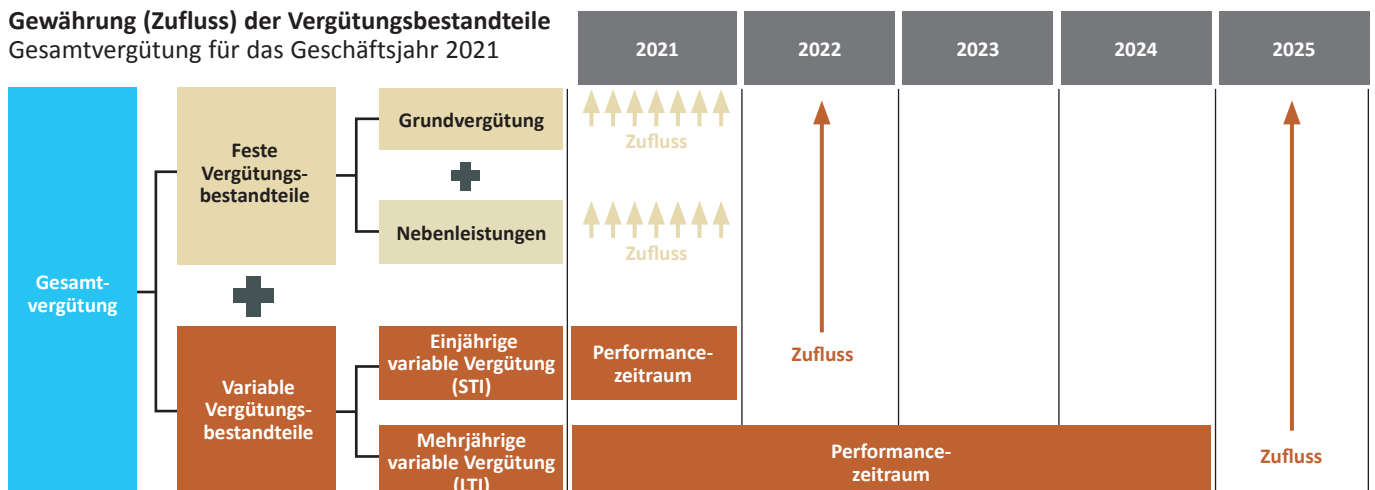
**Gewährung (Zufluss) der Vergütungsbestandteile**
Gesamtvergütung für das Geschäftsjahr 2021

| 2021 | 2022 | 2023 | 2024 | 2025 |
|---|---|---|---|---|

Gesamtvergütung

Feste Vergütungsbestandteile

Grundvergütung

Zufluss

Nebenleistungen

Zufluss

Variable Vergütungsbestandteile

Einjährige variable Vergütung (STI)

Performancezeitraum

Zufluss

Mehrjährige variable Vergütung (LTI)

Performancezeitraum

Zufluss